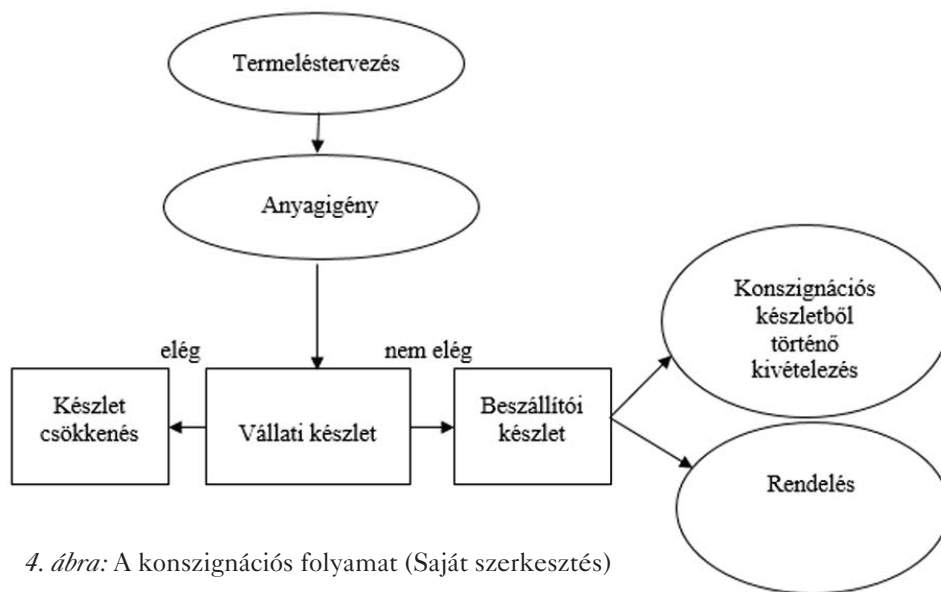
Termeléstervezés

Anyagigény

elég

nem elég

Készlet csökkenés

Vállati készlet

Beszállítói készlet

Konszignációs készletből történő kivételezés

Rendelés

*4. ábra:* A konszignációs folyamat (Saját szerkesztés)